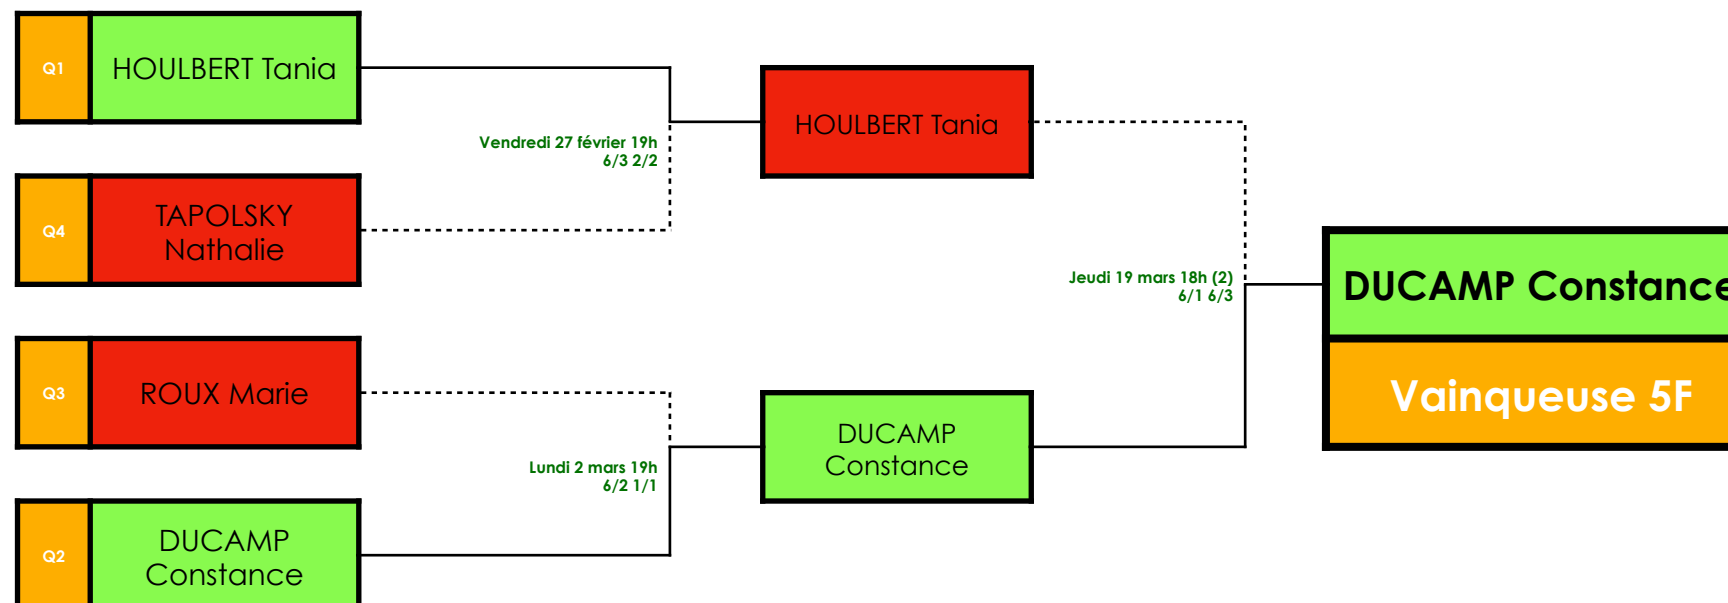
Q1 HOULBERT Tania

Q4 TAPOLSKY Nathalie

Vendredi 27 février 19h
6/3 2/2

HOULBERT Tania

Q3 ROUX Marie

Q2 DUCAMP Constance

Lundi 2 mars 19h
6/2 1/1

DUCAMP Constance

Jeudi 19 mars 18h (2)
6/1 6/3

DUCAMP Constance

Vainqueuse 5F